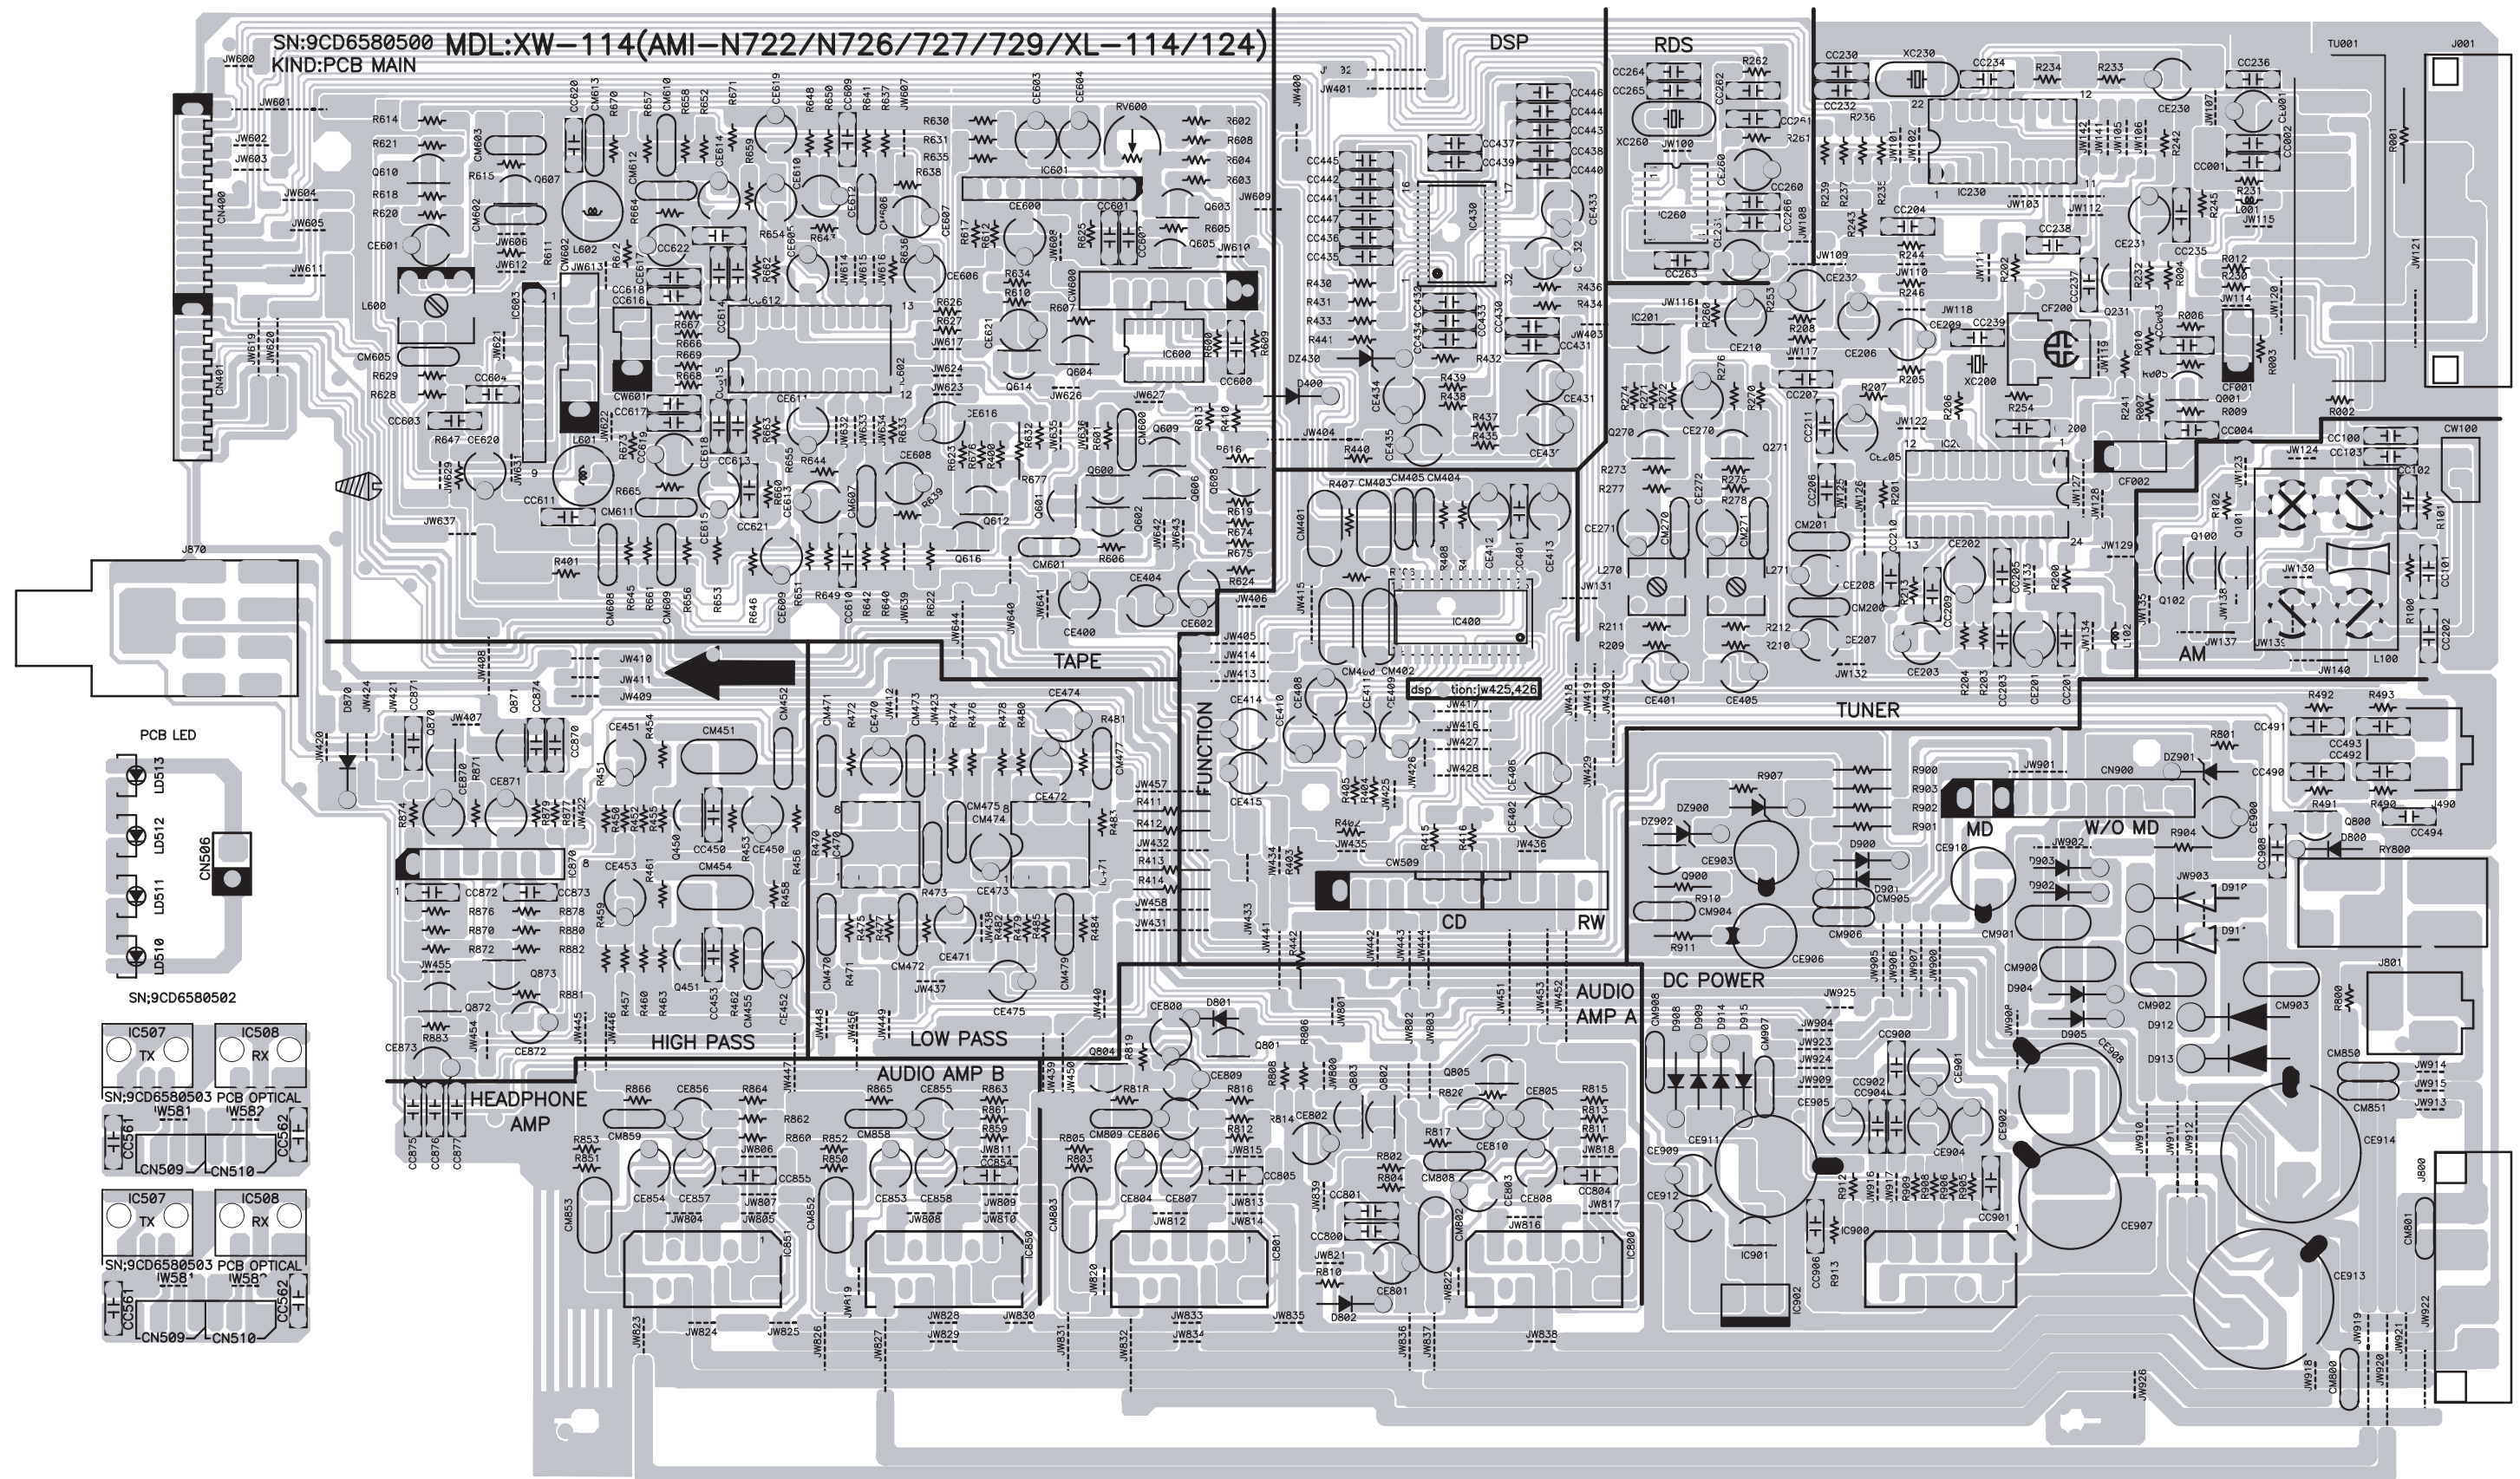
SN:9CD6580500 MDL:XW-114(AMI-N722/N726/727/729/XL-114/124)
KIND:PCB MAIN

DSP

RDS

TAPE

FUNCTION

TUNER

AM

CD

RW

DC POWER

AUDIO AMP A

AUDIO AMP B

LOW PASS

HIGH PASS

HEADPHONE AMP

MD

W/O MD

PCB LED

LD513
LD512
LD511
LD510
CN506

SN;9CD6580502

IC507 TX
IC508 RX
SN;9CD6580503 PCB OPTICAL
JW581 JW582
CC561 CC562
CN509 CN510

IC507 TX
IC508 RX
SN;9CD6580503 PCB OPTICAL
JW581 JW582
CC561 CC562
CN509 CN510

dsp tion:jw425,426

IC601
IC600
IC400
IC430
IC260
IC230
IC200
IC201
IC901
IC900
IC801
IC851
IC850
IC800

J870
J001
J801
J800
TU001
CN400
CN401
CN900